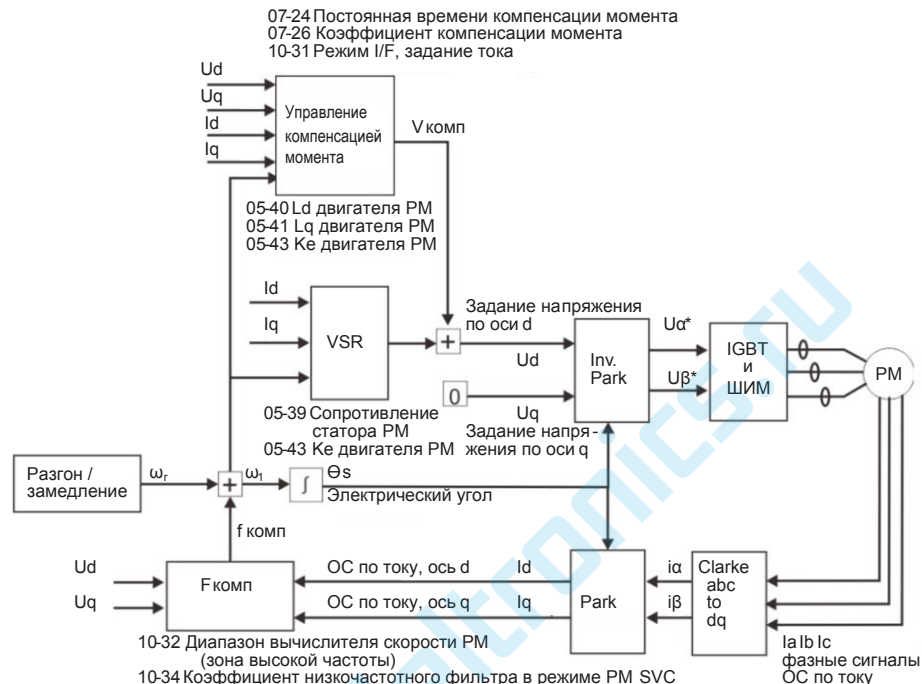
07-24 Постоянная времени компенсации момента
07-26 Коэффициент компенсации момента
10-31 Режим I/F, задание тока

Ud
Uq
Id
Iq

Управление компенсацией момента

V комп

05-40 Ld двигателя PM
05-41 Lq двигателя PM
05-43 Ke двигателя PM

Id
Iq

VSR

+

Задание напряжения по оси d

Ud

Uα*

IGBT и ШИМ

PM

0

Uq

Inv. Park

Uβ*

05-39 Сопротивление статора PM
05-43 Ke двигателя PM

Задание напряжения по оси q

Разгон / замедление

$\omega_r$

+

$\omega_1$

∫

Θs

Электрический угол

f комп

Ud
Uq

F комп

ОС по току, ось d

Id

ОС по току, ось q

Iq

Park

iα
iβ

Clarke abc to dq

Ia Ib Ic
фазные сигналы ОС по току

10-32 Диапазон вычислителя скорости PM (зона высокой частоты)
10-34 Коэффициент низкочастотного фильтра в режиме PM SVC